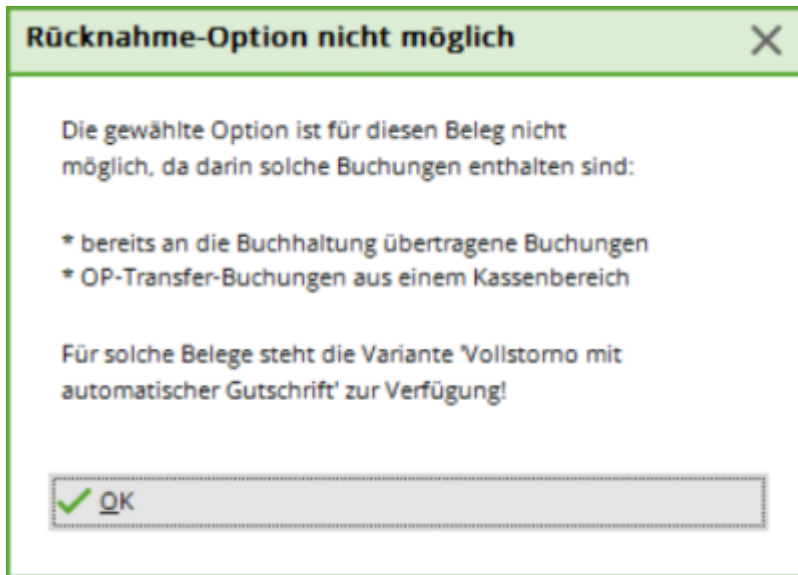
Rücknahme-Option nicht möglich

X

Die gewählte Option ist für diesen Beleg nicht möglich, da darin solche Buchungen enthalten sind:

* bereits an die Buchhaltung übertragene Buchungen
* OP-Transfer-Buchungen aus einem Kassenbereich

Für solche Belege steht die Variante 'Vollstorno mit automatischer Gutschrift' zur Verfügung!

OK